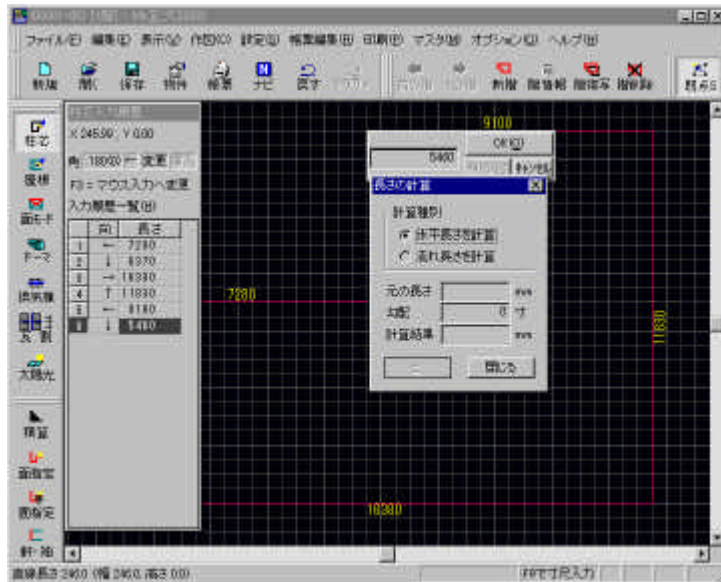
ファイル(F) 編集(E) 表示(V) 作図(C) 設定(S) 帳票編集(B) 印刷(P) マスタ(M) オプション(O) ヘルプ(H)

新規 開く 保存 物件 帳票 ナビ 戻す

新階 階複写 階複写 階削除

屋根

X 24590 Y 0.00

角 180(0) 変更

F3 = マウス入力へ変更

入力履歴一覧(H)

| | 向 | 長さ |
|---|---|---|
| 1 | ← | 7280 |
| 2 | ↓ | 6370 |
| 3 | → | 18380 |
| 4 | ↑ | 11830 |
| 5 | ← | 9100 |
| 6 | ↓ | 5460 |

9100

5460

OK(O)

キャンセル

長さの計算

計算種別

水平長さを計算

流れ長さを計算

元の長さ mm

勾配 0 寸

計算結果 mm

閉じる

7280

11830

18380

屋根

軒・妻

大隅光

積算

直線長さ 5460 (幅 5460, 高さ 0.00)

F8で寸尺入力